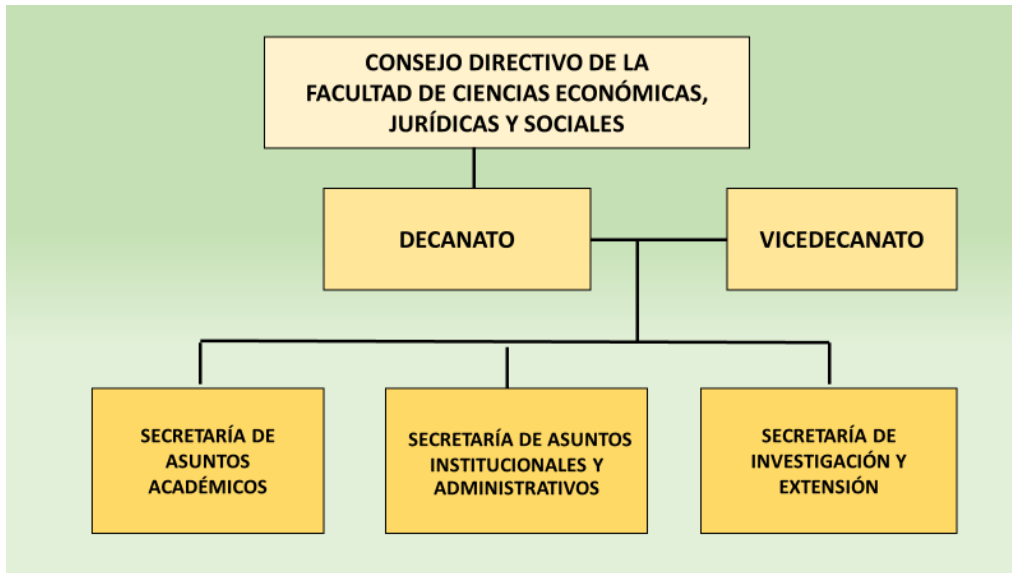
CONSEJO DIRECTIVO DE LA FACULTAD DE CIENCIAS ECONÓMICAS, JURÍDICAS Y SOCIALES

DECANATO

VICEDECANATO

SECRETARÍA DE ASUNTOS ACADÉMICOS

SECRETARÍA DE ASUNTOS INSTITUCIONALES Y ADMINISTRATIVOS

SECRETARÍA DE INVESTIGACIÓN Y EXTENSIÓN